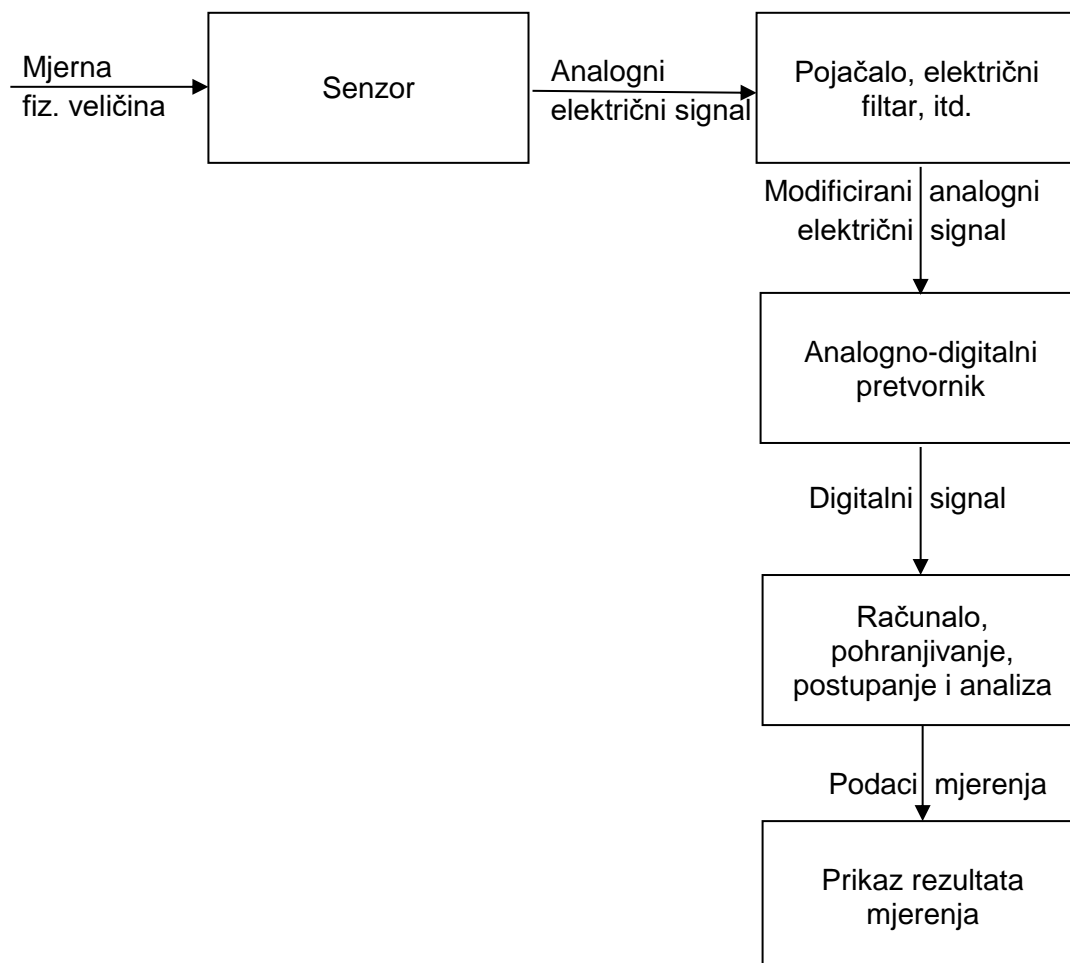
Mjerna fiz. veličina

Senzor

Analogni električni signal

Pojačalo, električni filtar, itd.

Modificirani analogni električni signal

Analogno-digitalni pretvornik

Digitalni signal

Računalo, pohranjivanje, postupanje i analiza

Podaci mjerenja

Prikaz rezultata mjerenja